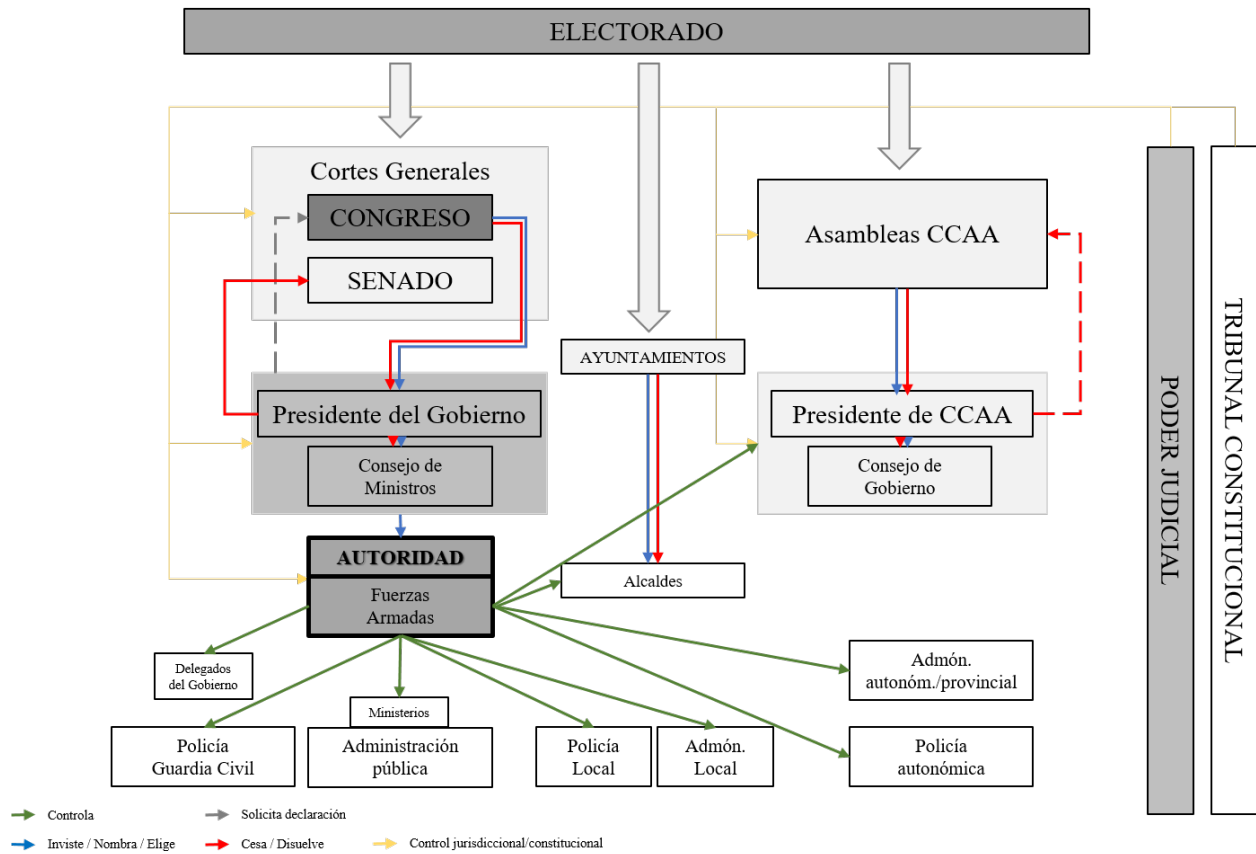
ELECTORADO

Cortes Generales

CONGRESO

SENADO

Presidente del Gobierno

Consejo de Ministros

AYUNTAMIENTOS

Asambleas CCAA

Presidente de CCAA

Consejo de Gobierno

PODER JUDICIAL

TRIBUNAL CONSTITUCIONAL

AUTORIDAD

Fuerzas Armadas

Alcaldes

Delegados del Gobierno

Admón. autonóm./provincial

Ministerios

Policía Guardia Civil

Administración pública

Policía Local

Admón. Local

Policía autonómica

Controla

Solicita declaración

Inviste / Nombra / Elige

Cesa / Disuelve

Control jurisdiccional/constitucional